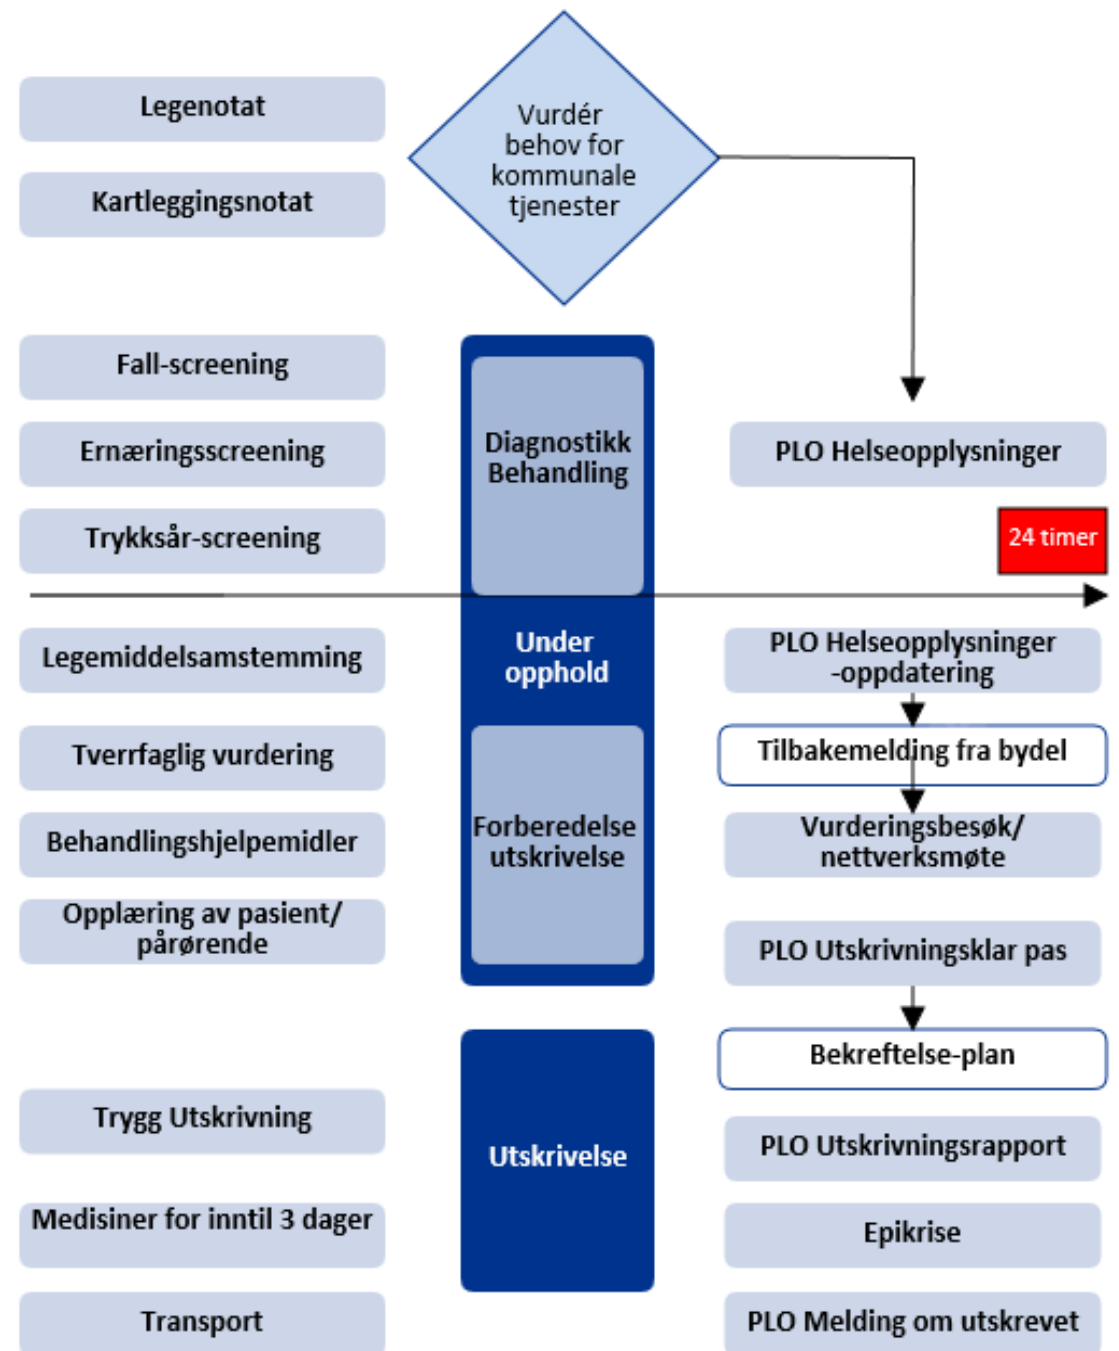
Legenotat

Kartleggingsnotat

Vurdér behov for kommunale tjenester

Fall-screening

Ernæringsscreening

Trykksår-screening

Diagnostikk Behandling

PLO Helseopplysninger

24 timer

Legemiddelsamstemming

Under opphold

PLO Helseopplysninger -oppdatering

Tverrfaglig vurdering

Tilbakemelding fra bydel

Behandlingshjelpemidler

Forberedelse utskrivelse

Vurderingsbesøk/ nettverksmøte

Opplæring av pasient/ pårørende

PLO Utskrivningsklar pas

Bekreftelse-plan

Trygg Utskrivning

Utskrivelse

PLO Utskrivningsrapport

Medisiner for inntil 3 dager

Epikrise

Transport

PLO Melding om utskrevet